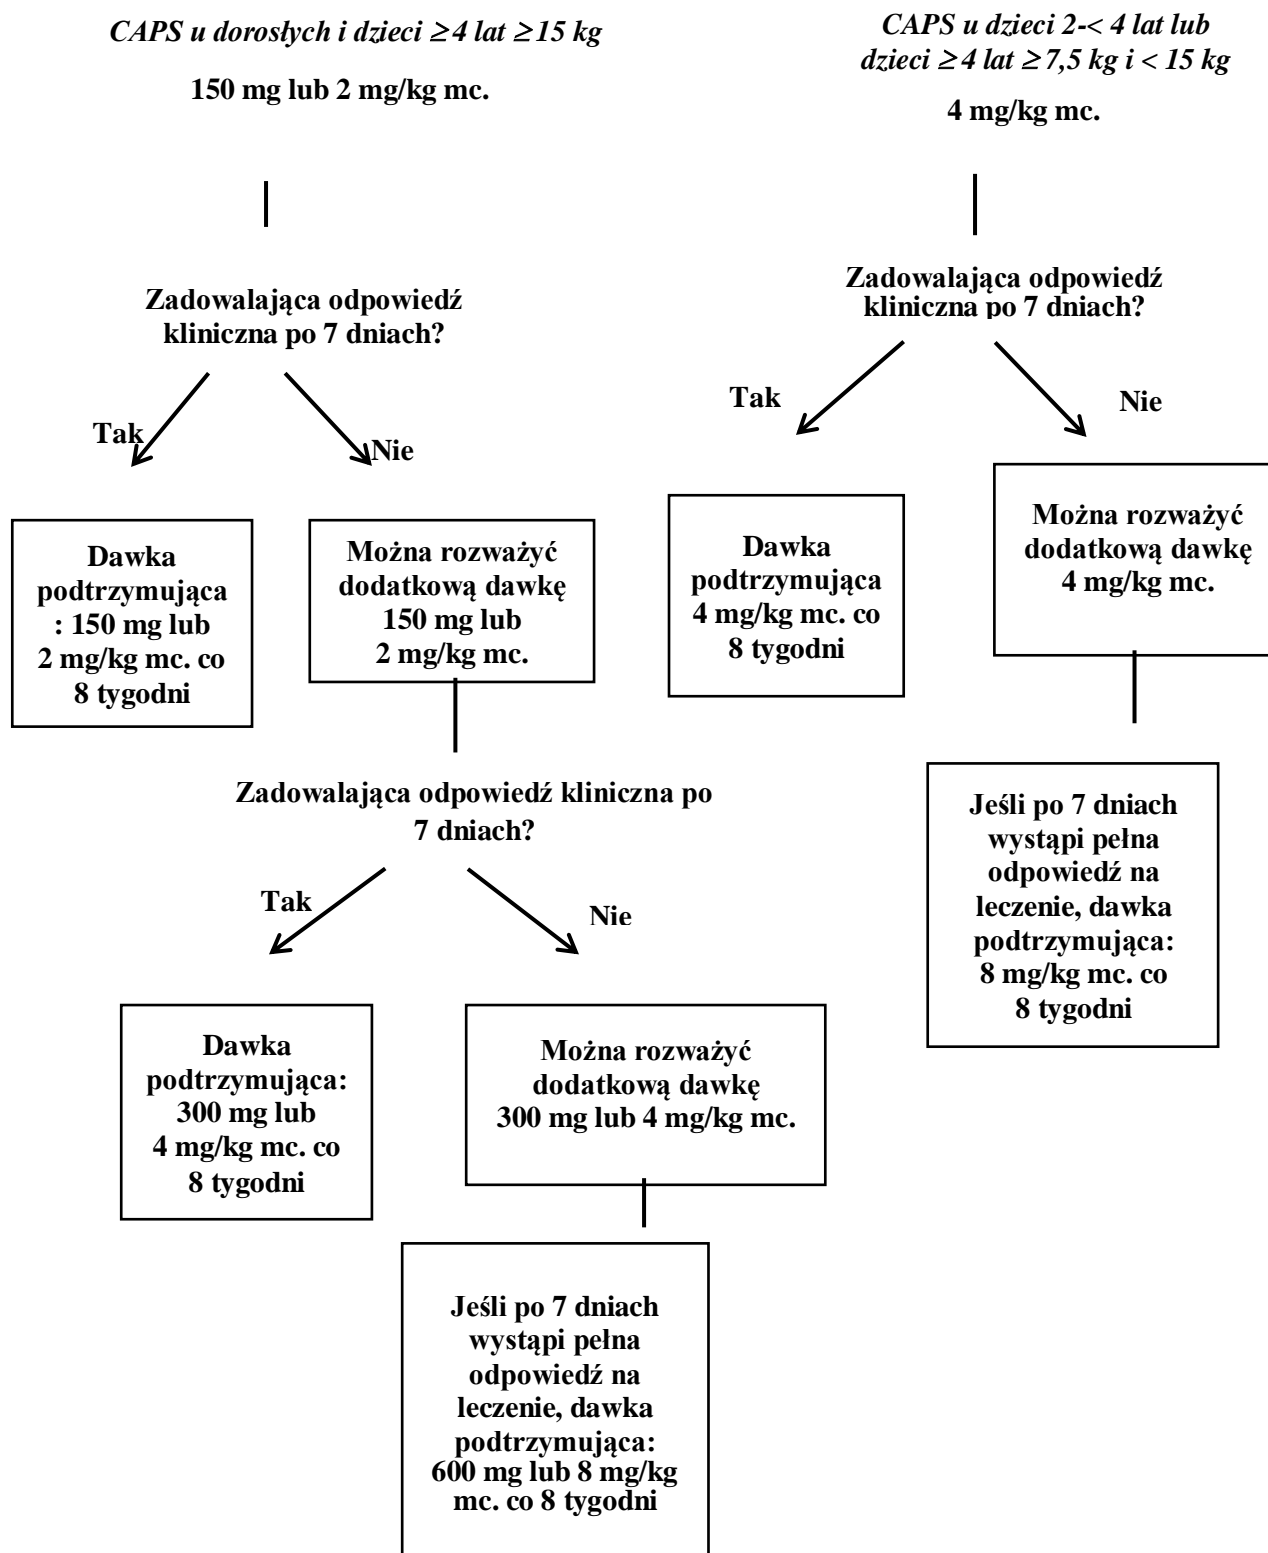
*CAPS u dorosłych i dzieci ≥4 lat ≥15 kg*

150 mg lub 2 mg/kg mc.

Zadowalająca odpowiedź kliniczna po 7 dniach?

Tak

Nie

Dawka podtrzymująca : 150 mg lub 2 mg/kg mc. co 8 tygodni

Można rozważyć dodatkową dawkę 150 mg lub 2 mg/kg mc.

Zadowalająca odpowiedź kliniczna po 7 dniach?

Tak

Nie

Dawka podtrzymująca: 300 mg lub 4 mg/kg mc. co 8 tygodni

Można rozważyć dodatkową dawkę 300 mg lub 4 mg/kg mc.

Jeśli po 7 dniach wystąpi pełna odpowiedź na leczenie, dawka podtrzymująca: 600 mg lub 8 mg/kg mc. co 8 tygodni

*CAPS u dzieci 2-< 4 lat lub dzieci ≥ 4 lat ≥ 7,5 kg i < 15 kg*

4 mg/kg mc.

Zadowalająca odpowiedź kliniczna po 7 dniach?

Tak

Nie

Dawka podtrzymująca 4 mg/kg mc. co 8 tygodni

Można rozważyć dodatkową dawkę 4 mg/kg mc.

Jeśli po 7 dniach wystąpi pełna odpowiedź na leczenie, dawka podtrzymująca: 8 mg/kg mc. co 8 tygodni